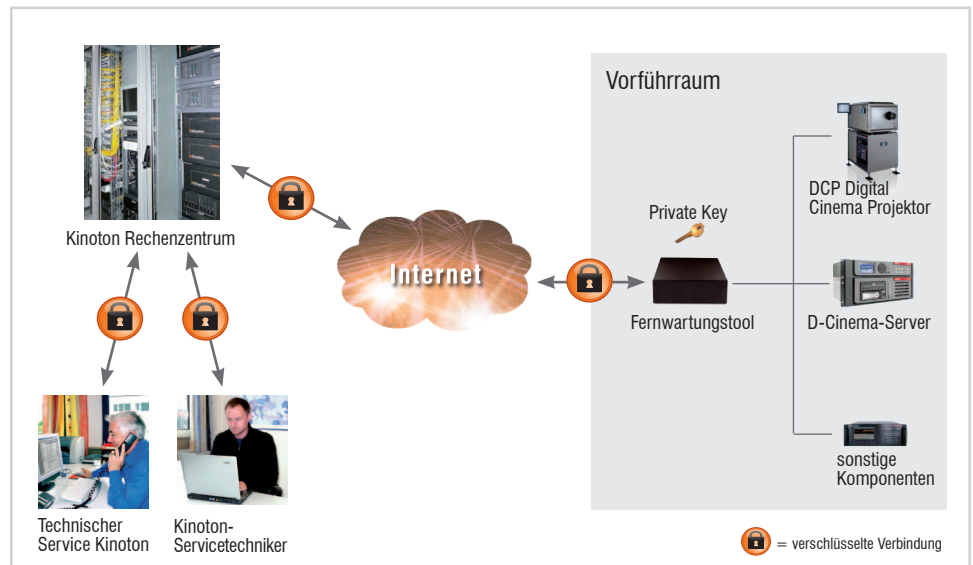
Kinoton Rechenzentrum

Internet

Vorführraum

Private Key

Fernwartungstool

DCP Digital Cinema Projektor

D-Cinema-Server

sonstige Komponenten

Technischer Service Kinoton

Kinoton-Servicetechniker

= verschlüsselte Verbindung